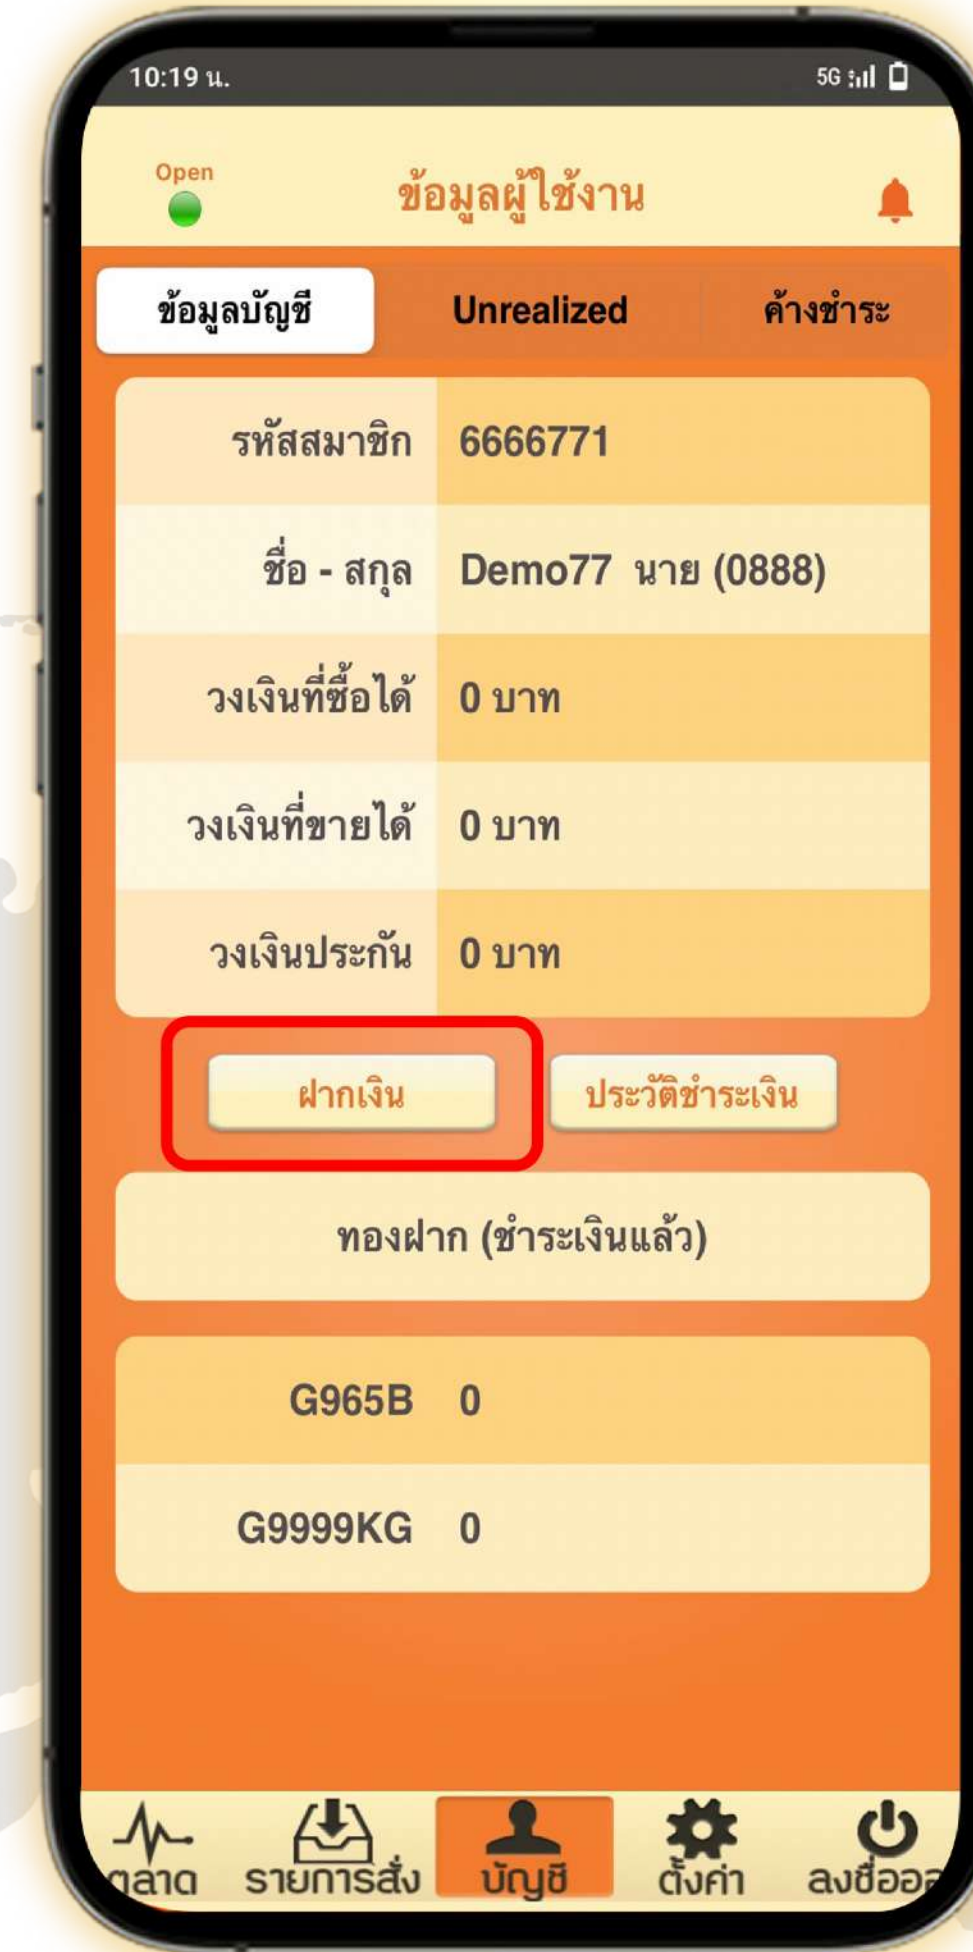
10:19 น.

5G

Open

ข้อมูลผู้ใช้งาน

ข้อมูลบัญชี | Unrealized | ค้างชำระ

| รหัสสมาชิก | 6666771 |
|---|---|
| ชื่อ - สกุล | Demo77 นาย (0888) |
| วงเงินที่ซื้อได้ | 0 บาท |
| วงเงินที่ขายได้ | 0 บาท |
| วงเงินประกัน | 0 บาท |

ฝากเงิน

ประวัติชำระเงิน

ทองฝาก (ชำระเงินแล้ว)

| G965B | 0 |
|---|---|
| G9999KG | 0 |

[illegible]ลาด

รายการสั่ง

บัญชี

ตั้งค่า

ลงชื่ออ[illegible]